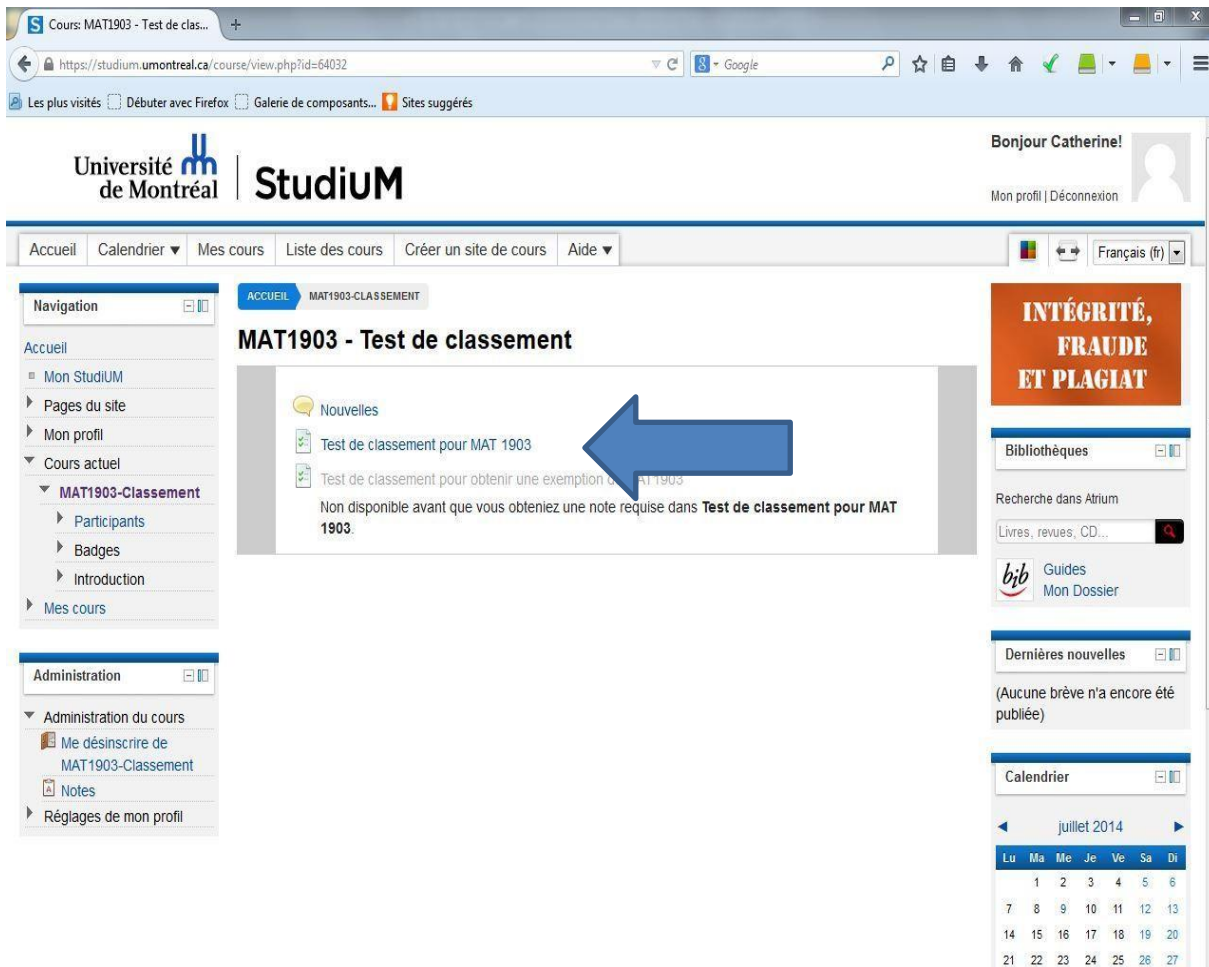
Cours: MAT1903 - Test de clas...

https://studium.umontreal.ca/course/view.php?id=64032

Google

Les plus visités  Débuter avec Firefox  Galerie de composants...  Sites suggérés

Université de Montréal | StudiUM

Bonjour Catherine!

Mon profil | Déconnexion

Accueil  Calendrier ▾  Mes cours  Liste des cours  Créer un site de cours  Aide ▾

Français (fr)

Navigation

Accueil
Mon StudiUM
Pages du site
Mon profil
Cours actuel
MAT1903-Classement
Participants
Badges
Introduction
Mes cours

Administration

Administration du cours
Me désinscrire de MAT1903-Classement
Notes
Réglages de mon profil

ACCUEIL  MAT1903-CLASSEMENT

MAT1903 - Test de classement

Nouvelles

Test de classement pour MAT 1903

Test de classement pour obtenir une exemption d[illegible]AT1903

Non disponible avant que vous obteniez une note requise dans **Test de classement pour MAT 1903**.

INTÉGRITÉ, FRAUDE ET PLAGIAT

Bibliothèques

Recherche dans Atrium

Livres, revues, CD...

bib Guides
Mon Dossier

Dernières nouvelles

(Aucune brève n'a encore été publiée)

Calendrier

juillet 2014

| Lu | Ma | Me | Je | Ve | Sa | Di |
|---|---|---|---|---|---|---|
|  | 1 | 2 | 3 | 4 | 5 | 6 |
| 7 | 8 | 9 | 10 | 11 | 12 | 13 |
| 14 | 15 | 16 | 17 | 18 | 19 | 20 |
| 21 | 22 | 23 | 24 | 25 | 26 | 27 |